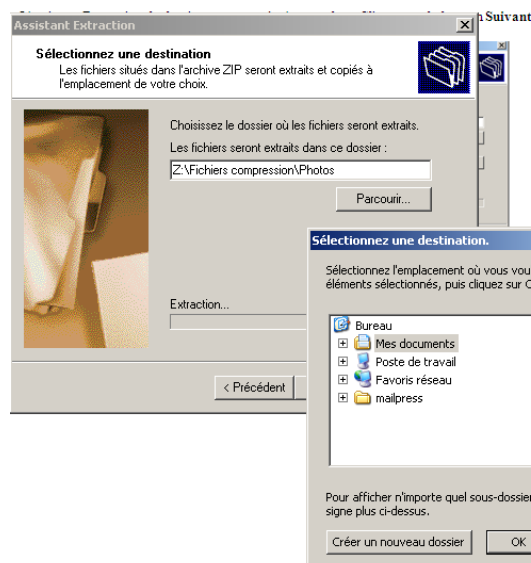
n Suivant

Assistant Extraction

Sélectionnez une destination
Les fichiers situés dans l'archive ZIP seront extraits et copiés à l'emplacement de votre choix.

Choisissez le dossier où les fichiers seront extraits.
Les fichiers seront extraits dans ce dossier :
Z:\Fichiers compression\Photos
Parcourir...

Extraction...

< Précédent

Sélectionnez une destination.

Sélectionnez l'emplacement où vous vou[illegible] éléments sélectionnés, puis cliquez sur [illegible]

Bureau
Mes documents
Poste de travail
Favoris réseau
mailpress

Pour afficher n'importe quel sous-dossie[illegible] signe plus ci-dessus.

Créer un nouveau dossier
OK